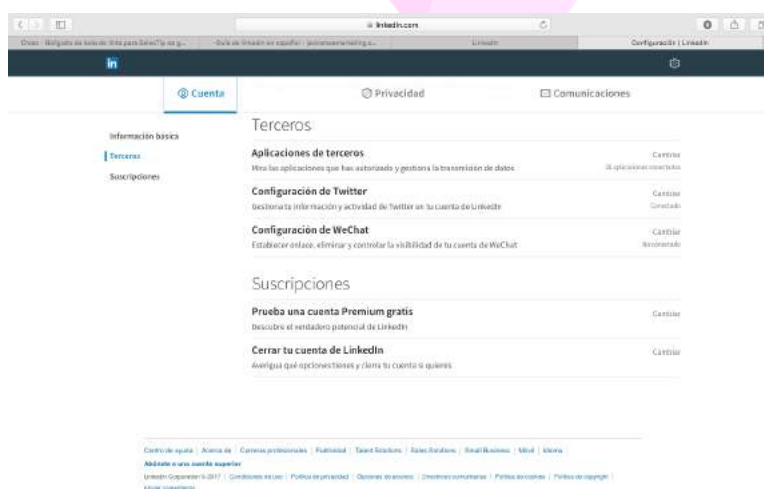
linkedin.com

Cómo - Botiquín de bolsillo de Bits para SelectTip en g... | Guía de linkedin en español - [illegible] | LinkedIn | Configuración | LinkedIn

in

Cuenta | Privacidad | Comunicaciones

Información básica
Terceros
Suscripciones

Terceros

Aplicaciones de terceros
Mira las aplicaciones que has autorizado y gestiona la transmisión de datos
Cambiar
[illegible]

Configuración de Twitter
Gestiona la información y actividad de Twitter en tu cuenta de LinkedIn
Cambiar
Conectado

Configuración de WeChat
Establecer enlace, eliminar y controlar la visibilidad de tu cuenta de WeChat
Cambiar
Desconectado

Suscripciones

Prueba una cuenta Premium gratis
Descubre el verdadero potencial de LinkedIn
Cambiar

Cerrar tu cuenta de LinkedIn
Averigua qué opciones tienes y cierra tu cuenta si quieres
Cambiar

Centro de ayuda | Acerca de | Carreras profesionales | Publicidad | Talent Solutions | Sales Solutions | Small Business | Móvil | Idioma
Abónate a una cuenta superior
LinkedIn Corporation © 2017 | Condiciones de uso | Política de privacidad | Opciones de anuncios | Directrices comunitarias | Política de cookies | Política de copyright | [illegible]